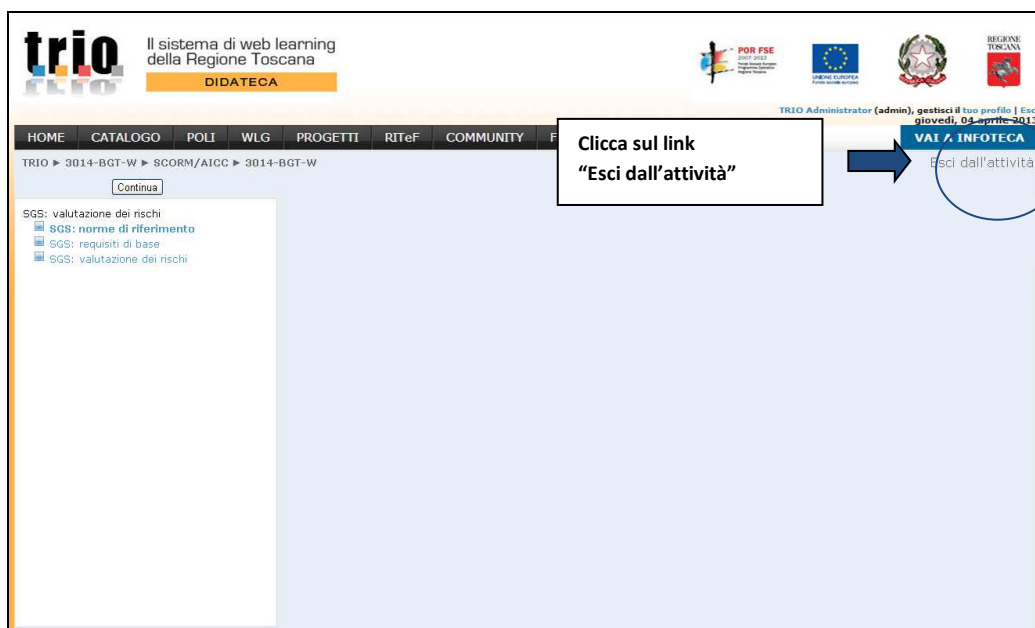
trio

Il sistema di web learning della Regione Toscana

DIDATECA

POR FSE 2007-2013

UNIONE EUROPEA

REGIONE TOSCANA

TRIO Administrator (admin), gestisci il tuo profilo | Esc
giovedì, 04 aprile 2013

HOME CATALOGO POLI WLG PROGETTI RITeF COMMUNITY F

VAI A INFOTECA

TRIO ► 3014-BGT-W ► SCORM/AICC ► 3014-BGT-W

Clicca sul link
“Esci dall’attività”

Esci dall'attività

Continua

SGS: valutazione dei rischi
SGS: norme di riferimento
SGS: requisiti di base
SGS: valutazione dei rischi